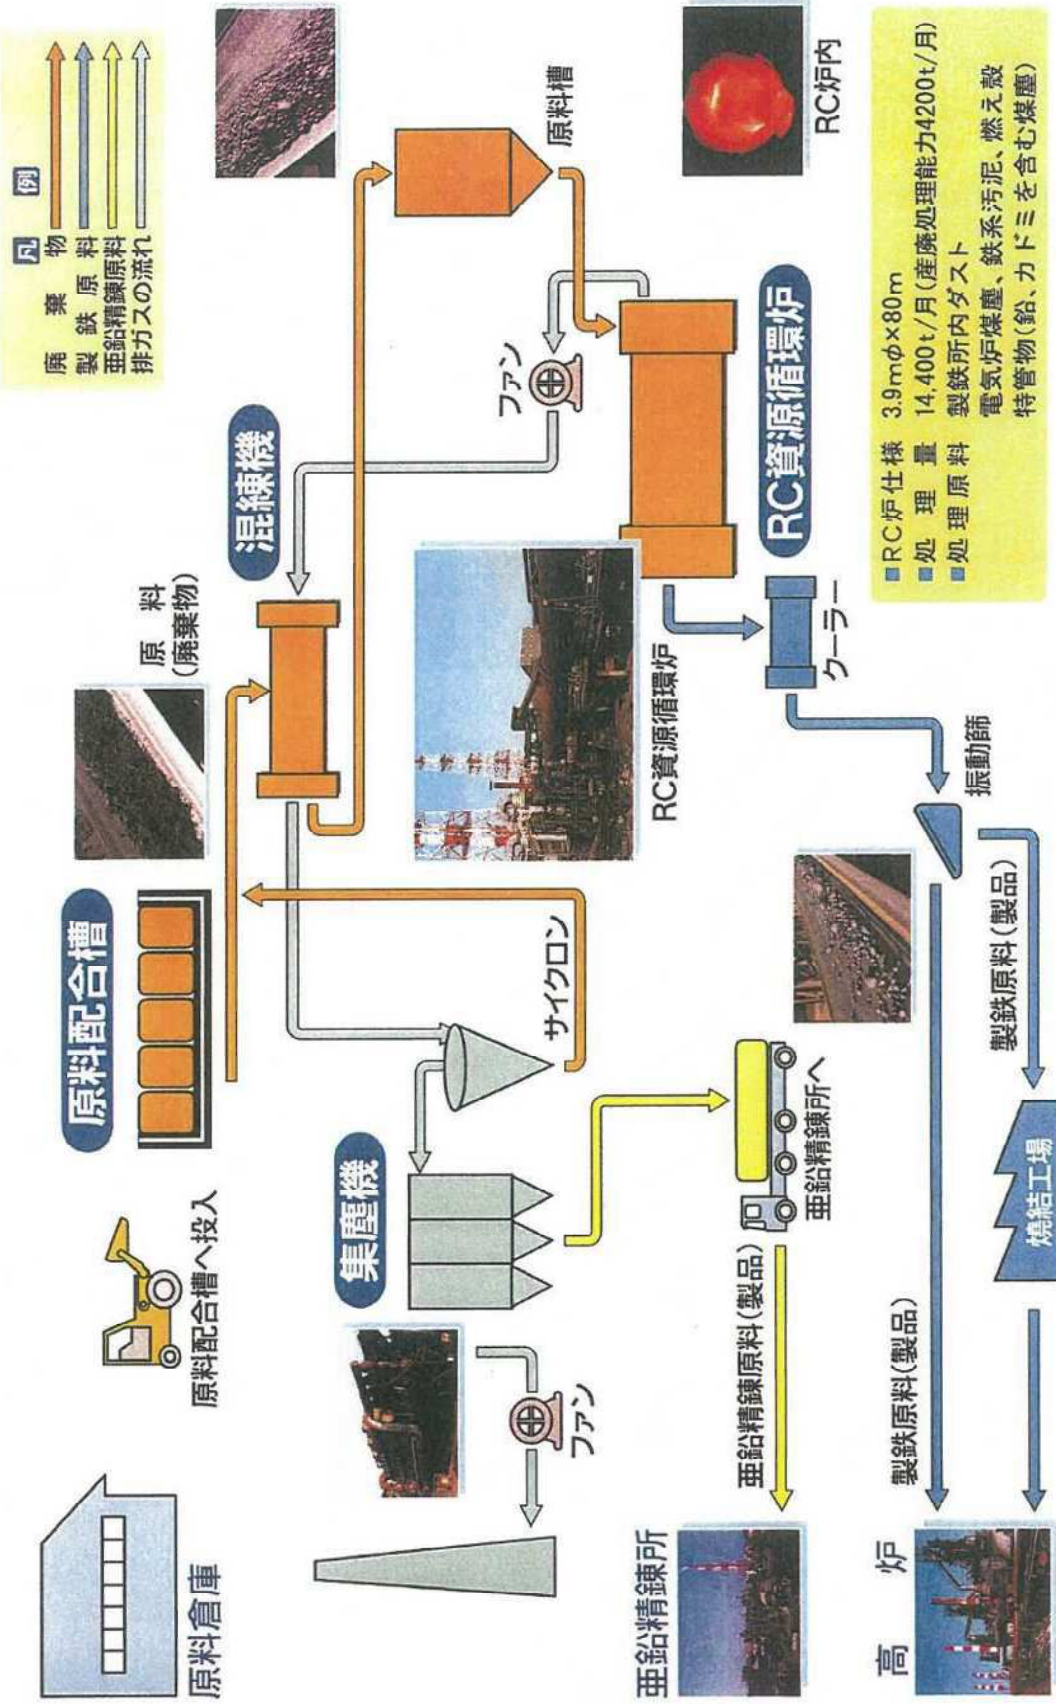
凡例

廃棄物
製鉄原料
亜鉛精錬原料
排ガスの流れ

原料倉庫

原料配合槽へ投入

原料配合槽

原料
(廃棄物)

混練機

ファン

原料槽

RC炉内

RC資源循環炉

RC資源循環炉

サイクロン

集塵機

ファン

亜鉛精錬所へ

亜鉛精錬原料(製品)

亜鉛精錬所

クーラー

振動篩

製鉄原料(製品)

製鉄原料(製品)

焼結工場

高炉

■RC炉仕様　3.9mφ×80m
■処理量　14,400t/月(産廃処理能力4200t/月)
■処理原料　製鉄所内ダスト
電気炉煤塵、鉄系汚泥、燃え殻
特管物(鉛、カドミを含む煤塵)